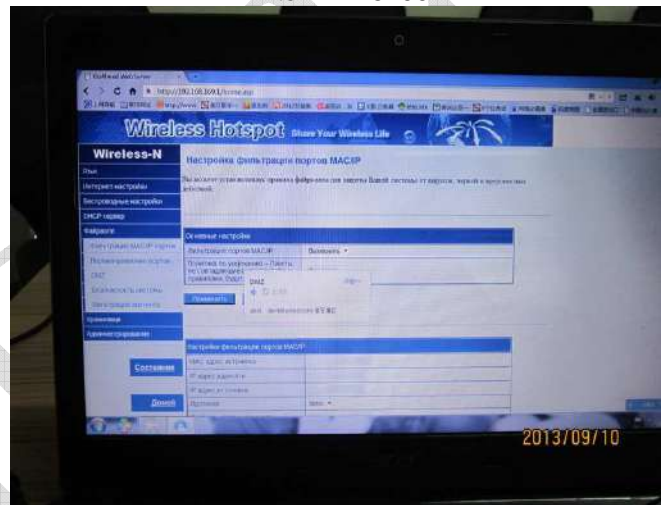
http://192.168.169.1/home.asp

Wireless Hotspot Share Your Wireless Life

Wireless-N

Язык
Интернет настройки
Беспроводные настройки
DHCP сервер
Файрвол
Фильтрация MAC/IP портов
Перенаправление портов
DMZ
Безопасность системы
Фильтрация контента
Хранилище
Администрирование

Состояние

Домой

Настройка фильтрации портов MAC/IP

Вы можете установить правила файрвола для защиты Вашей системы от вирусов, червей и вредоносных действий.

Основные настройки
Фильтрация портов MAC/IP | Включить
Политика по умолчанию -- Пакеты, не соответствующие правилам, будут: |

Применить

DMZ

Настройки фильтрации портов MAC/IP
MAC адрес источника |
IP адрес источника |
IP адрес установки |
Протокол | None

2013/09/10